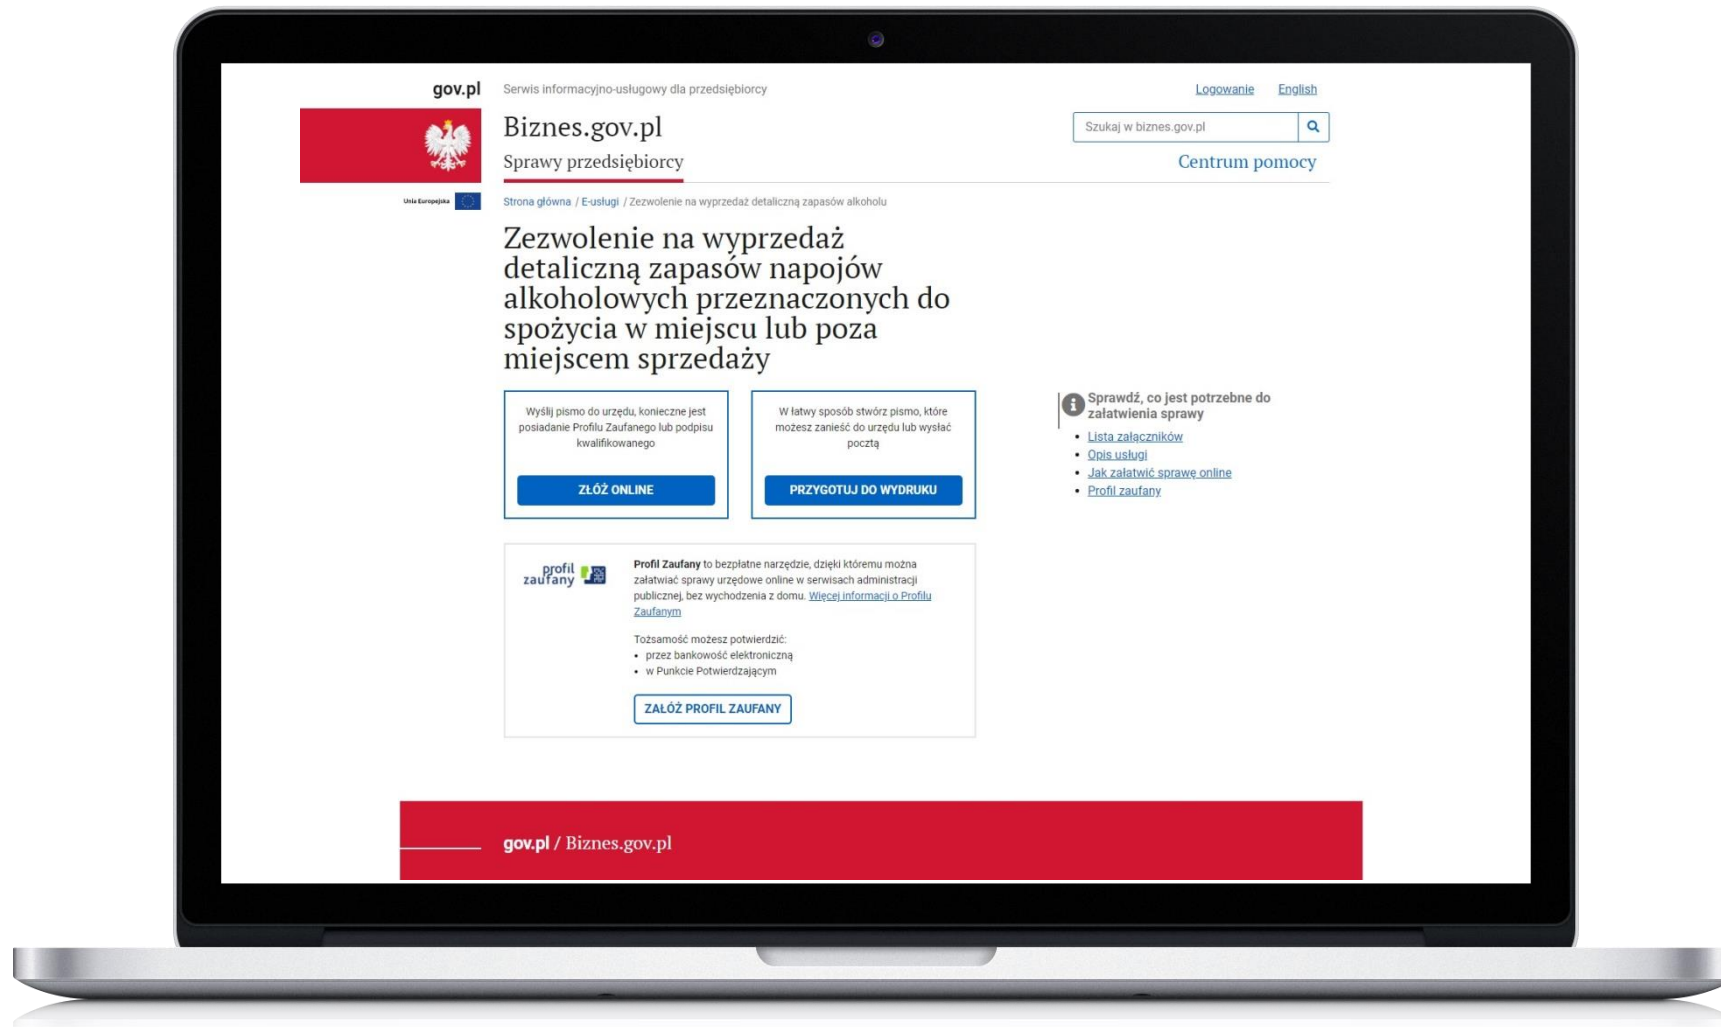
gov.pl Serwis informacyjno-usługowy dla przedsiębiorcy

Logowanie English

Biznes.gov.pl
Sprawy przedsiębiorcy

Szukaj w biznes.gov.pl

Centrum pomocy

Unia Europejska

Strona główna / E-usługi / Zezwolenie na wyprzedaż detaliczną zapasów alkoholu

Zezwolenie na wyprzedaż detaliczną zapasów napojów alkoholowych przeznaczonych do spożycia w miejscu lub poza miejscem sprzedaży

Wyślij pismo do urzędu, konieczne jest posiadanie Profilu Zaufanego lub podpisu kwalifikowanego

ZŁÓŻ ONLINE

W łatwy sposób stwórz pismo, które możesz zanieść do urzędu lub wysłać pocztą

PRZYGOTUJ DO WYDRUKU

Sprawdź, co jest potrzebne do załatwienia sprawy

- Lista załączników
- Opis usługi
- Jak załatwić sprawę online
- Profil zaufany

profil zaufany

Profil Zaufany to bezpłatne narzędzie, dzięki któremu można załatwiać sprawy urzędowe online w serwisach administracji publicznej, bez wychodzenia z domu. Więcej informacji o Profilu Zaufanym

Tożsamość możesz potwierdzić:
- przez bankowość elektroniczną
- w Punkcie Potwierdzającym

ZAŁÓŻ PROFIL ZAUFANY

gov.pl / Biznes.gov.pl